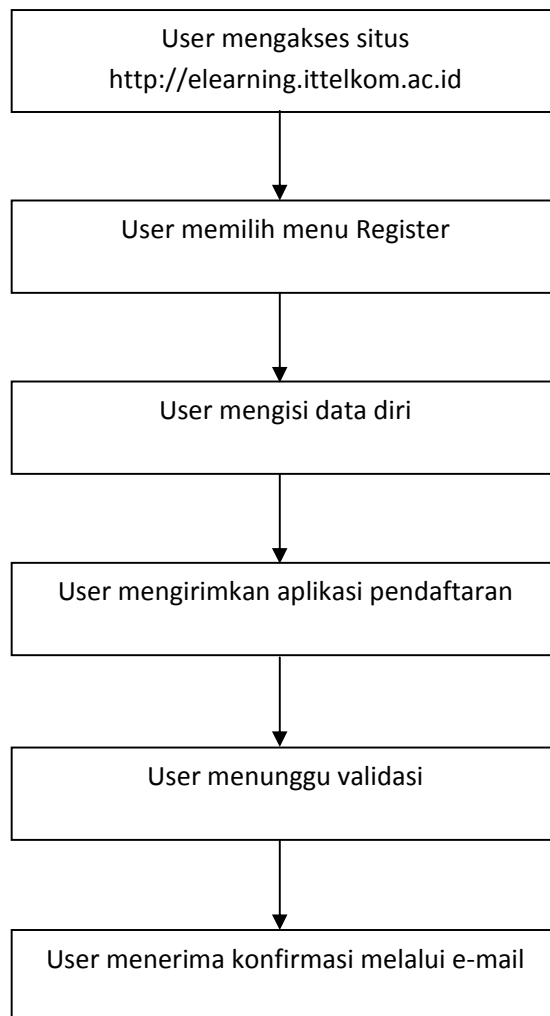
User mengakses situs
http://elearning.ittelkom.ac.id

User memilih menu Register

User mengisi data diri

User mengirimkan aplikasi pendaftaran

User menunggu validasi

User menerima konfirmasi melalui e-mail